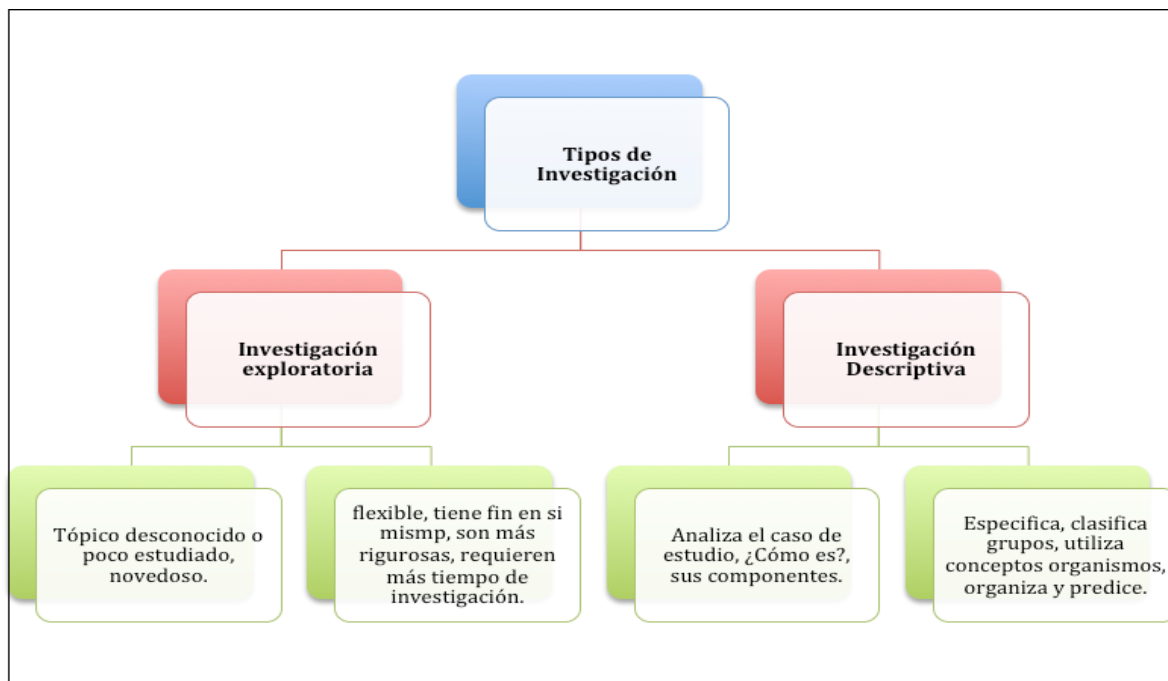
Tipos de Investigación

Investigación exploratoria

Investigación Descriptiva

Tópico desconocido o poco estudiado, novedoso.

flexible, tiene fin en si mismp, son más rigurosas, requieren más tiempo de investigación.

Analiza el caso de estudio, ¿Cómo es?, sus componentes.

Especifica, clasifica grupos, utiliza conceptos organismos, organiza y predice.